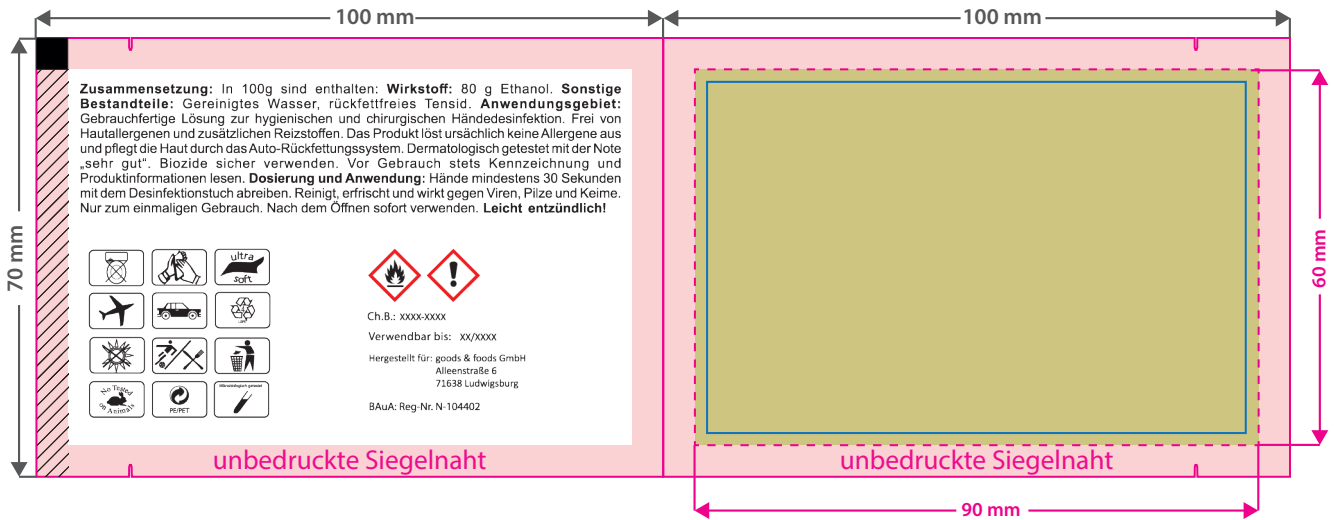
100 mm

100 mm

70 mm

**Zusammensetzung:** In 100g sind enthalten: **Wirkstoff:** 80 g Ethanol. **Sonstige Bestandteile:** Gereinigtes Wasser, rückfettfreies Tensid. **Anwendungsgebiet:** Gebrauchfertige Lösung zur hygienischen und chirurgischen Händedesinfektion. Frei von Hautallergenen und zusätzlichen Reizstoffen. Das Produkt löst ursächlich keine Allergene aus und pflegt die Haut durch das Auto-Rückfettungssystem. Dermatologisch getestet mit der Note „sehr gut". Biozide sicher verwenden. Vor Gebrauch stets Kennzeichnung und Produktinformationen lesen. **Dosierung und Anwendung:** Hände mindestens 30 Sekunden mit dem Desinfektionstuch abreiben. Reinigt, erfrischt und wirkt gegen Viren, Pilze und Keime. Nur zum einmaligen Gebrauch. Nach dem Öffnen sofort verwenden. **Leicht entzündlich!**

ultra soft

No Tested on Animals

PE/PET

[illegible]

Ch.B.: xxxx-xxxx

Verwendbar bis: xx/xxxx

Hergestellt für: goods & foods GmbH
Alleenstraße 6
71638 Ludwigsburg

BAuA: Reg-Nr. N-104402

unbedruckte Siegelnaht

unbedruckte Siegelnaht

60 mm

90 mm